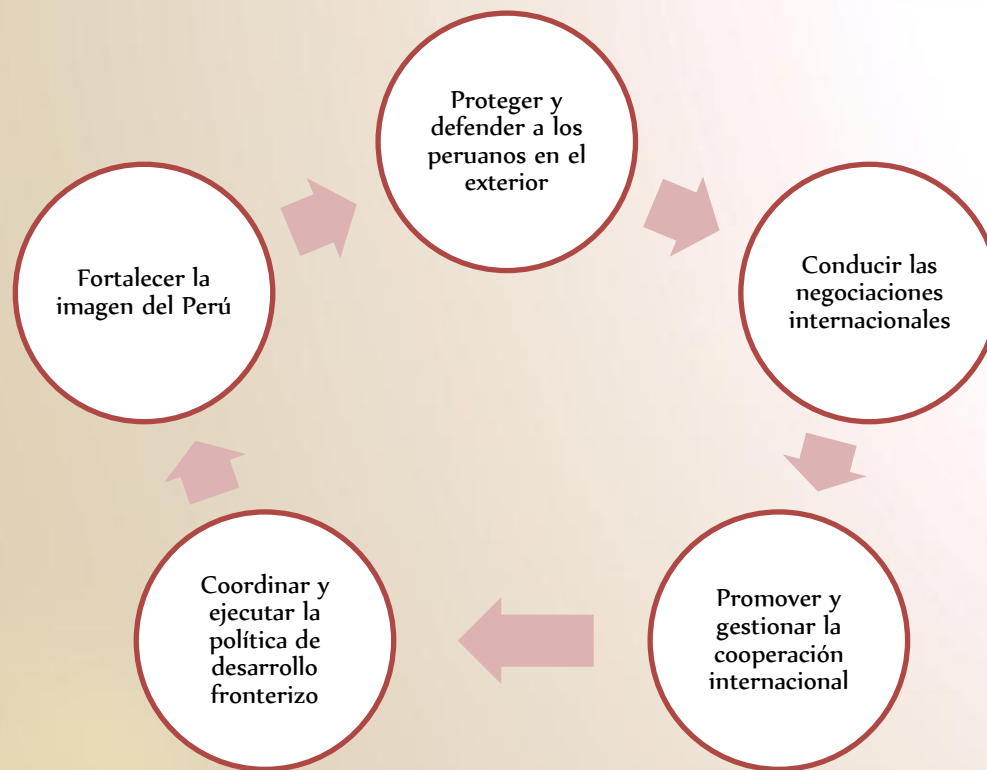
Proteger y defender a los peruanos en el exterior

Conducir las negociaciones internacionales

Promover y gestionar la cooperación internacional

Coordinar y ejecutar la política de desarrollo fronterizo

Fortalecer la imagen del Perú